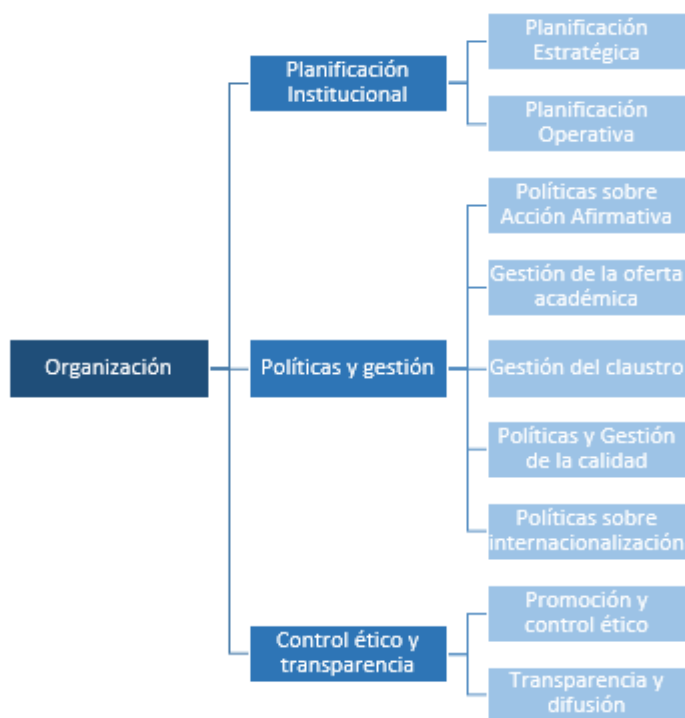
Organización

Planificación Institucional

Planificación Estratégica

Planificación Operativa

Políticas y gestión

Políticas sobre Acción Afirmativa

Gestión de la oferta académica

Gestión del claustro

Políticas y Gestión de la calidad

Políticas sobre internacionalización

Control ético y transparencia

Promoción y control ético

Transparencia y difusión